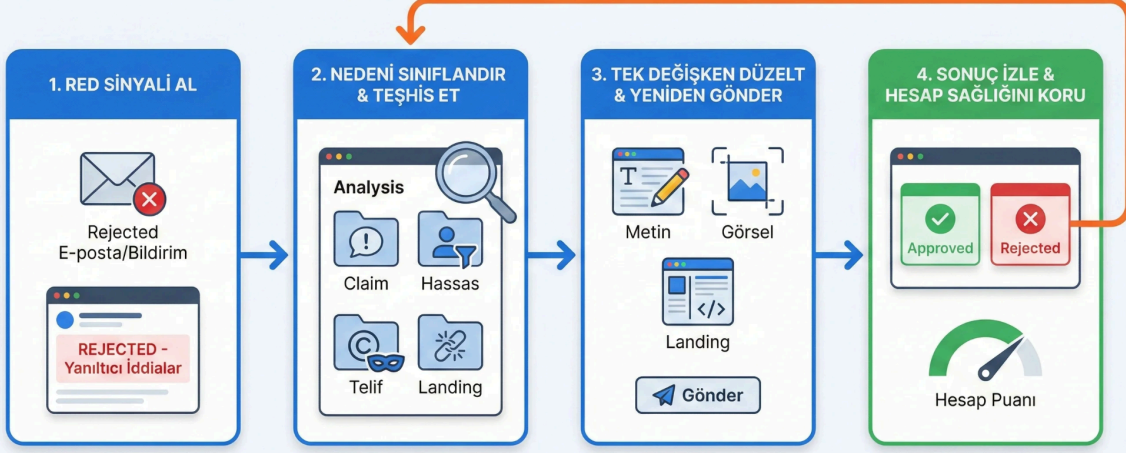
1. RED SİNYALİ AL

Rejected E-posta/Bildirim

REJECTED - Yanıltıcı İddialar

2. NEDENİ SINIFLANDIR & TEŞHİS ET

Analysis

Claim

Hassas

Telif

Landing

3. TEK DEĞİŞKEN DÜZELT & YENİDEN GÖNDER

Metin

Görsel

Landing

Gönder

4. SONUÇ İZLE & HESAP SAĞLIĞINI KORU

Approved

Rejected

Hesap Puanı